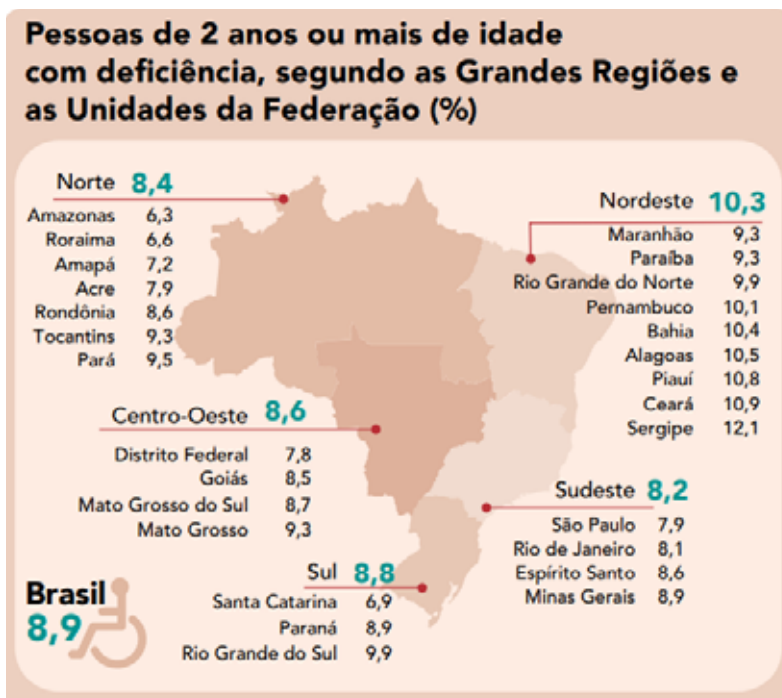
Pessoas de 2 anos ou mais de idade com deficiência, segundo as Grandes Regiões e as Unidades da Federação (%)

Norte 8,4
Amazonas 6,3
Roraima 6,6
Amapá 7,2
Acre 7,9
Rondônia 8,6
Tocantins 9,3
Pará 9,5

Nordeste 10,3
Maranhão 9,3
Paraíba 9,3
Rio Grande do Norte 9,9
Pernambuco 10,1
Bahia 10,4
Alagoas 10,5
Piauí 10,8
Ceará 10,9
Sergipe 12,1

Centro-Oeste 8,6
Distrito Federal 7,8
Goiás 8,5
Mato Grosso do Sul 8,7
Mato Grosso 9,3

Sudeste 8,2
São Paulo 7,9
Rio de Janeiro 8,1
Espírito Santo 8,6
Minas Gerais 8,9

Sul 8,8
Santa Catarina 6,9
Paraná 8,9
Rio Grande do Sul 9,9

Brasil 8,9